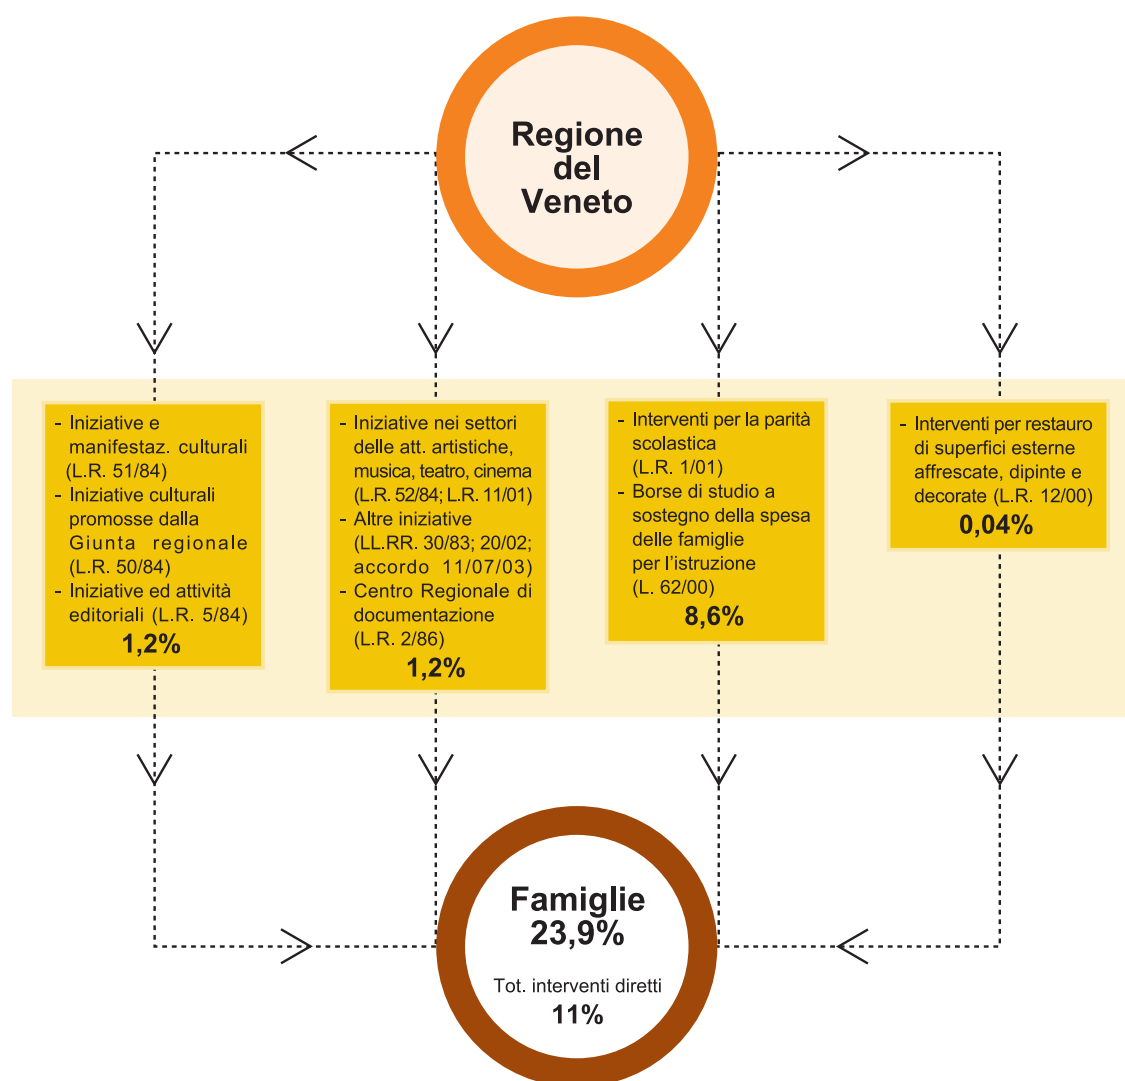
Regione del Veneto

- Iniziative e manifestaz. culturali (L.R. 51/84)
- Iniziative culturali promosse dalla Giunta regionale (L.R. 50/84)
- Iniziative ed attività editoriali (L.R. 5/84)
1,2%

- Iniziative nei settori delle att. artistiche, musica, teatro, cinema (L.R. 52/84; L.R. 11/01)
- Altre iniziative (LL.RR. 30/83; 20/02; accordo 11/07/03)
- Centro Regionale di documentazione (L.R. 2/86)
1,2%

- Interventi per la parità scolastica (L.R. 1/01)
- Borse di studio a sostegno della spesa delle famiglie per l'istruzione (L. 62/00)
8,6%

- Interventi per restauro di superfici esterne affrescate, dipinte e decorate (L.R. 12/00)
0,04%

Famiglie
23,9%
Tot. interventi diretti
11%